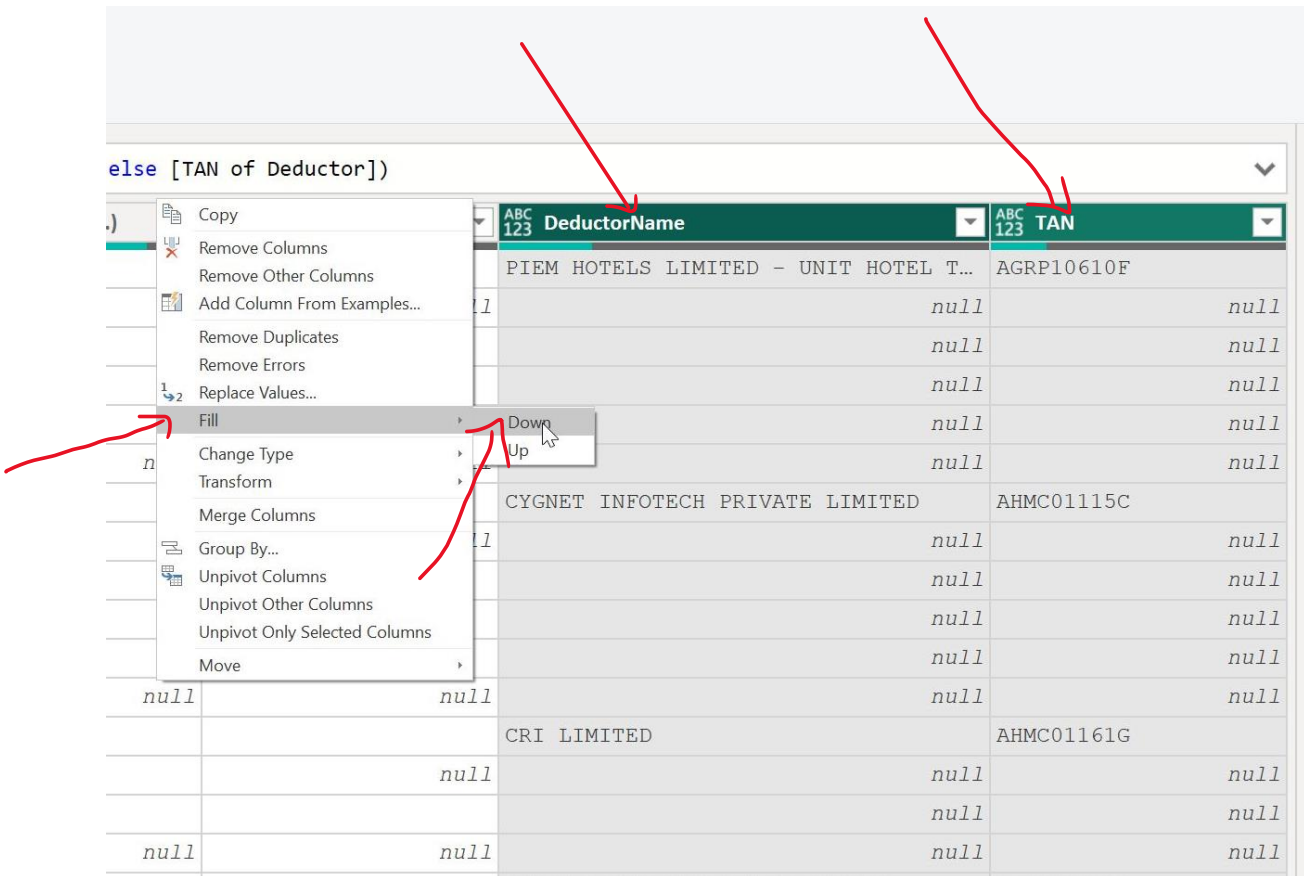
else [TAN of Deductor])

.)

Copy
Remove Columns
Remove Other Columns
Add Column From Examples...
Remove Duplicates
Remove Errors
Replace Values...
Fill
Change Type
Transform
Merge Columns
Group By...
Unpivot Columns
Unpivot Other Columns
Unpivot Only Selected Columns
Move

Down
Up

| DeductorName | TAN |
|---|---|
| PIEM HOTELS LIMITED - UNIT HOTEL T... | AGRP10610F |
| null | null |
| null | null |
| null | null |
| null | null |
| null | null |
| CYGNET INFOTECH PRIVATE LIMITED | AHMC01115C |
| null | null |
| null | null |
| null | null |
| null | null |
| null | null |
| CRI LIMITED | AHMC01161G |
| null | null |
| null | null |
| null | null |

n
null null
null
null
null null